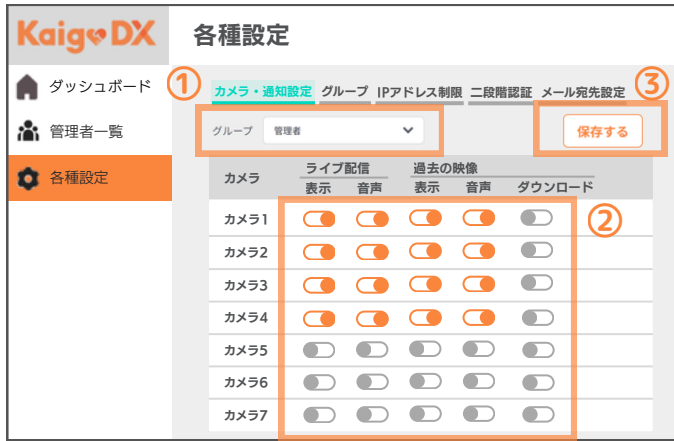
KaigoDX

各種設定

ダッシュボード
管理者一覧
各種設定

①
カメラ・通知設定 グループ IPアドレス制限 二段階認証 メール宛先設定
③

グループ 管理者

保存する

②

| カメラ | ライブ配信 表示 | ライブ配信 音声 | 過去の映像 表示 | 過去の映像 音声 | ダウンロード |
|---|---|---|---|---|---|
| カメラ1 | | | | | |
| カメラ2 | | | | | |
| カメラ3 | | | | | |
| カメラ4 | | | | | |
| カメラ5 | | | | | |
| カメラ6 | | | | | |
| カメラ7 | | | | | |